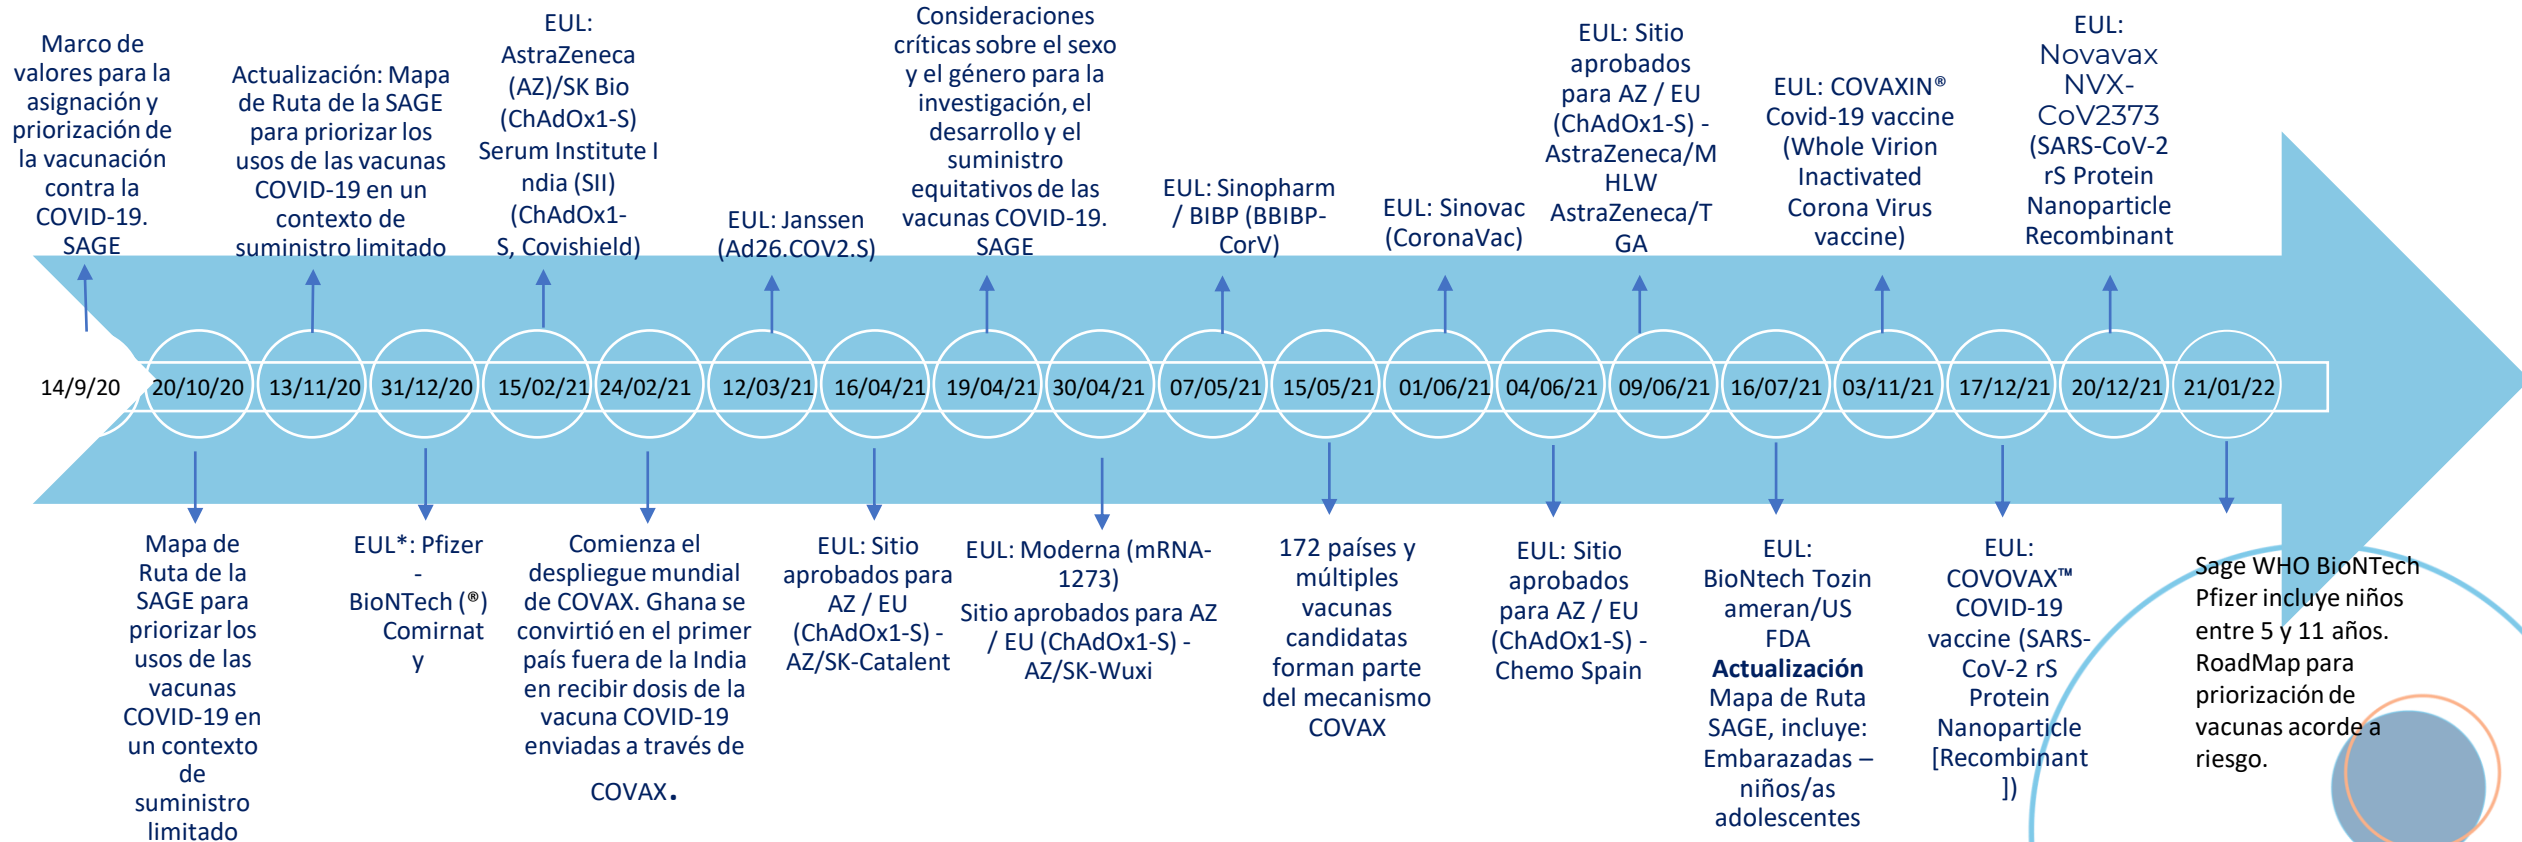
Marco de valores para la asignación y priorización de la vacunación contra la COVID-19. SAGE

Actualización: Mapa de Ruta de la SAGE para priorizar los usos de las vacunas COVID-19 en un contexto de suministro limitado

EUL: AstraZeneca (AZ)/SK Bio (ChAdOx1-S) Serum Institute I ndia (SII) (ChAdOx1-S, Covishield)

EUL: Janssen (Ad26.COV2.S)

Consideraciones críticas sobre el sexo y el género para la investigación, el desarrollo y el suministro equitativos de las vacunas COVID-19. SAGE

EUL: Sinopharm / BIBP (BBIBP-CorV)

EUL: Sinovac (CoronaVac)

EUL: Sitio aprobados para AZ / EU (ChAdOx1-S) - AstraZeneca/M HLW AstraZeneca/T GA

EUL: COVAXIN® Covid-19 vaccine (Whole Virion Inactivated Corona Virus vaccine)

EUL: Novavax NVX-CoV2373 (SARS-CoV-2 rS Protein Nanoparticle Recombinant

14/9/20 20/10/20 13/11/20 31/12/20 15/02/21 24/02/21 12/03/21 16/04/21 19/04/21 30/04/21 07/05/21 15/05/21 01/06/21 04/06/21 09/06/21 16/07/21 03/11/21 17/12/21 20/12/21 21/01/22

Mapa de Ruta de la SAGE para priorizar los usos de las vacunas COVID-19 en un contexto de suministro limitado

EUL*: Pfizer - BioNTech (®) Comirnat y

Comienza el despliegue mundial de COVAX. Ghana se convirtió en el primer país fuera de la India en recibir dosis de la vacuna COVID-19 enviadas a través de COVAX.

EUL: Sitio aprobados para AZ / EU (ChAdOx1-S) - AZ/SK-Catalent

EUL: Moderna (mRNA-1273)
Sitio aprobados para AZ / EU (ChAdOx1-S) - AZ/SK-Wuxi

172 países y múltiples vacunas candidatas forman parte del mecanismo COVAX

EUL: Sitio aprobados para AZ / EU (ChAdOx1-S) - Chemo Spain

EUL: BioNtech Tozin ameran/US FDA
**Actualización** Mapa de Ruta SAGE, incluye: Embarazadas – niños/as adolescentes

EUL: COVOVAX™ COVID-19 vaccine (SARS-CoV-2 rS Protein Nanoparticle [Recombinant])

Sage WHO BioNTech Pfizer incluye niños entre 5 y 11 años. RoadMap para priorización de vacunas acorde a riesgo.